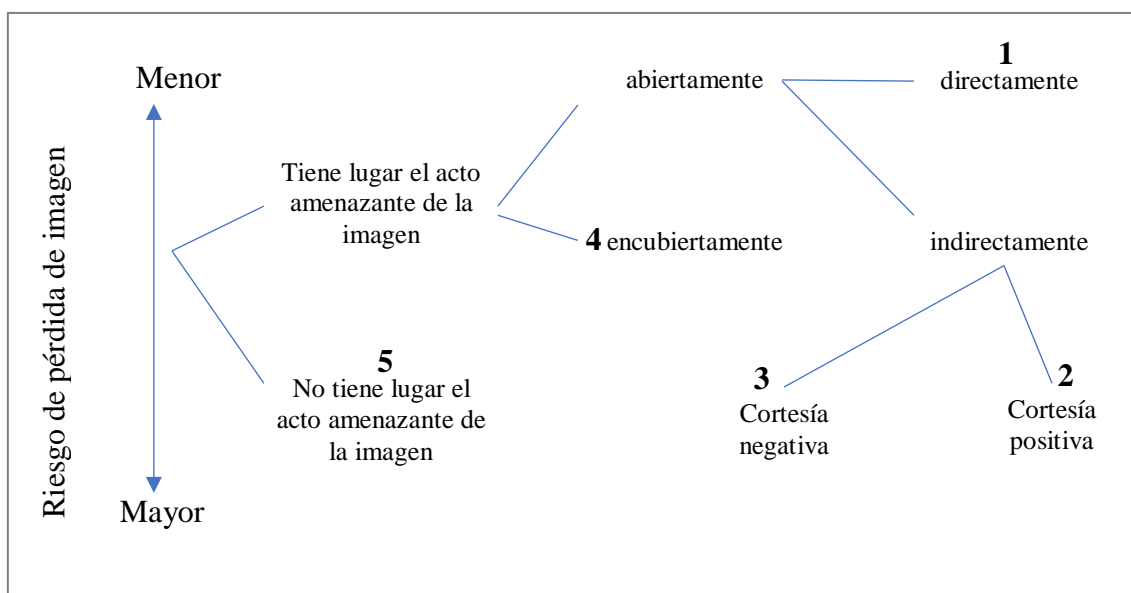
Riesgo de pérdida de imagen

Menor

Mayor

Tiene lugar el acto amenazante de la imagen

abiertamente

1
directamente

indirectamente

4 encubiertamente

3
Cortesía negativa

2
Cortesía positiva

5
No tiene lugar el acto amenazante de la imagen